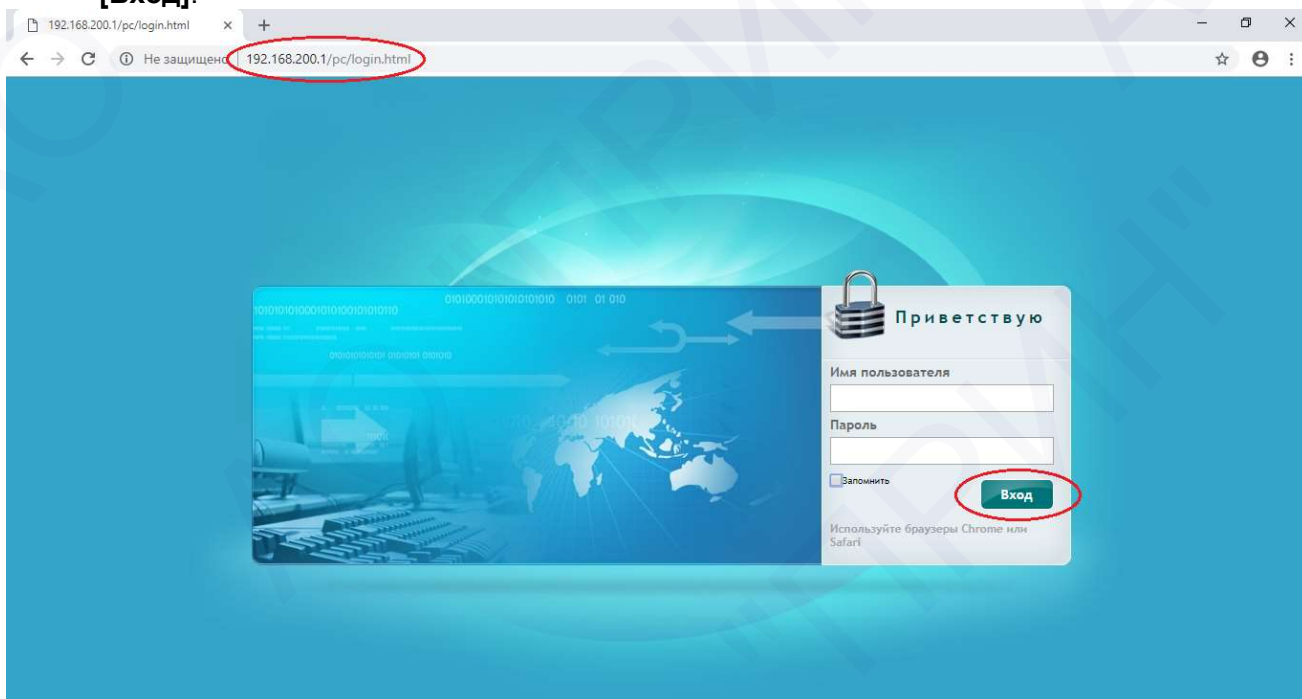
[Вход].

192.168.200.1/pc/login.html

Не защищено | 192.168.200.1/pc/login.html

0101000101010101010 0101 01 010
1010101010001010100101010110
0101010101010 0101010 010101

Приветствую

Имя пользователя

Пароль

Запомнить

Вход

Используйте браузеры Chrome или Safari